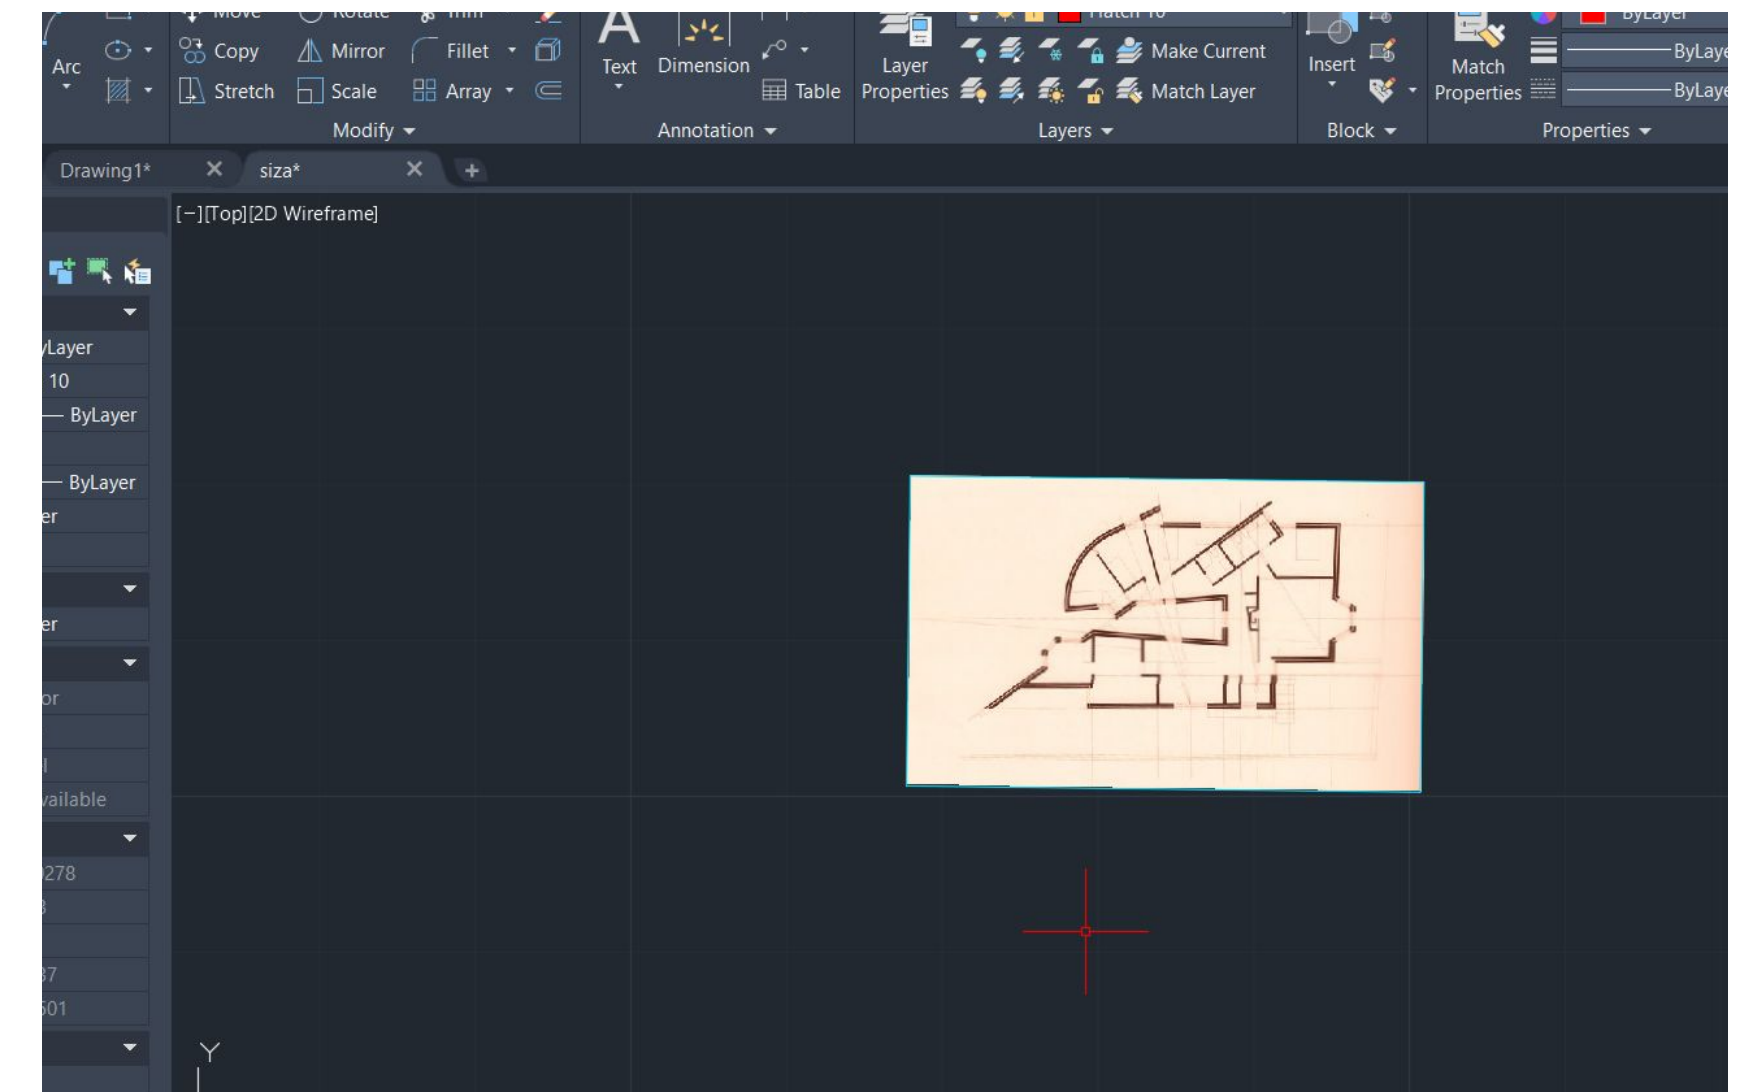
Move
Rotate
Trim
Arc
Copy
Mirror
Fillet
Stretch
Scale
Array
Modify
Text
Dimension
Table
Annotation
Layer Properties
Hatch 10
Make Current
Match Layer
Layers
Insert
Block
Match Properties
ByLayer
ByLaye
ByLaye
Properties
Drawing1*
siza*
[−][Top][2D Wireframe]
yLayer
10
— ByLayer
— ByLayer
er
er
or
l
vailable
278
3
37
501
Y